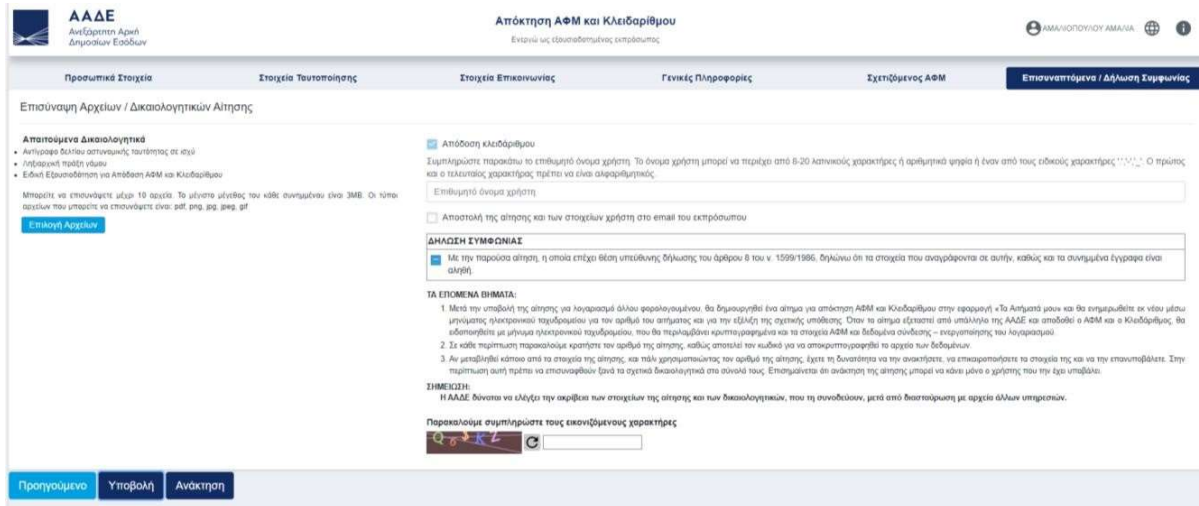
ΑΑΔΕ
Ανεξάρτητη Αρχή Δημοσίων Εσόδων

Απόκτηση ΑΦΜ και Κλειδαρίθμου
Ενεργώ ως εξουσιοδοτημένος εκπρόσωπος

ΑΜΑ/ΙΟΠΟΥΛΟΥ ΑΜΑΛΙΑ

| Προσωπικά Στοιχεία | Στοιχεία Ταυτοποίησης | Στοιχεία Επικοινωνίας | Γενικές Πληροφορίες | Σχετιζόμενος ΑΦΜ | Επισυναπτόμενα / Δήλωση Συμφωνίας |
|---|---|---|---|---|---|

Επισύναψη Αρχείων / Δικαιολογητικών Αίτησης

Απαιτούμενα Δικαιολογητικά
• Αντίγραφο δελτίου αστυνομικής ταυτότητας σε ισχύ
• Ληξιαρχική πράξη γάμου
• Ειδική Εξουσιοδότηση για Απόδοση ΑΦΜ και Κλειδαρίθμου

Μπορείτε να επισυνάψετε μέχρι 10 αρχεία. Το μέγιστο μέγεθος του κάθε συνημμένου είναι 3MB. Οι τύποι αρχείων που μπορείτε να επισυνάψετε είναι: pdf, png, jpg, jpeg, gif

Επιλογή Αρχείων

Απόδοση κλειδάριθμου
Συμπληρώστε παρακάτω το επιθυμητό όνομα χρήστη. Το όνομα χρήστη μπορεί να περιέχει από 8-20 λατινικούς χαρακτήρες ή αριθμητικά ψηφία ή έναν από τους ειδικούς χαρακτήρες '.','-','_'. Ο πρώτος και ο τελευταίος χαρακτήρας πρέπει να είναι αλφαριθμητικός.

Επιθυμητό όνομα χρήστη

Αποστολή της αίτησης και των στοιχείων χρήστη στο email του εκπρόσωπου

ΔΗΛΩΣΗ ΣΥΜΦΩΝΙΑΣ
Με την παρούσα αίτηση, η οποία επέχει θέση υπεύθυνης δήλωσης του άρθρου 8 του ν. 1599/1986, δηλώνω ότι τα στοιχεία που αναγράφονται σε αυτήν, καθώς και τα συνημμένα έγγραφα είναι αληθή.

ΤΑ ΕΠΟΜΕΝΑ ΒΗΜΑΤΑ:
1. Μετά την υποβολή της αίτησης για λογαριασμό άλλου φορολογούμενου, θα δημιουργηθεί ένα αίτημα για απόκτηση ΑΦΜ και Κλειδαρίθμου στην εφαρμογή «Τα Αιτήματά μου» και θα ενημερωθείτε εκ νέου μέσω μηνύματος ηλεκτρονικού ταχυδρομείου για τον αριθμό του αιτήματος και για την εξέλιξη της σχετικής υπόθεσης. Όταν το αίτημα εξεταστεί από υπάλληλο της ΑΑΔΕ και αποδοθεί ο ΑΦΜ και ο Κλειδάριθμος, θα ειδοποιηθείτε με μήνυμα ηλεκτρονικού ταχυδρομείου, που θα περιλαμβάνει κρυπτογραφημένα και τα στοιχεία ΑΦΜ και δεδομένα σύνδεσης – ενεργοποίησης του λογαριασμού.
2. Σε κάθε περίπτωση παρακαλούμε κρατήστε τον αριθμό της αίτησης, καθώς αποτελεί τον κωδικό για να αποκρυπτογραφηθεί το αρχείο των δεδομένων.
3. Αν μεταβληθεί κάποιο από τα στοιχεία της αίτησης, και πάλι χρησιμοποιώντας τον αριθμό της αίτησης, έχετε τη δυνατότητα να την ανακτήσετε, να επικαιροποιήσετε τα στοιχεία της και να την επανυποβάλετε. Στην περίπτωση αυτή πρέπει να επισυναφθούν ξανά τα σχετικά δικαιολογητικά στο σύνολό τους. Επισημαίνεται ότι ανάκτηση της αίτησης μπορεί να κάνει μόνο ο χρήστης που την έχει υποβάλει.

ΣΗΜΕΙΩΣΗ:
Η ΑΑΔΕ δύναται να ελέγξει την ακρίβεια των στοιχείων της αίτησης και των δικαιολογητικών, που τη συνοδεύουν, μετά από διασταύρωση με αρχεία άλλων υπηρεσιών.

Παρακαλούμε συμπληρώστε τους εικονιζόμενους χαρακτήρες
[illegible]

Προηγούμενο
Υποβολή
Ανάκτηση